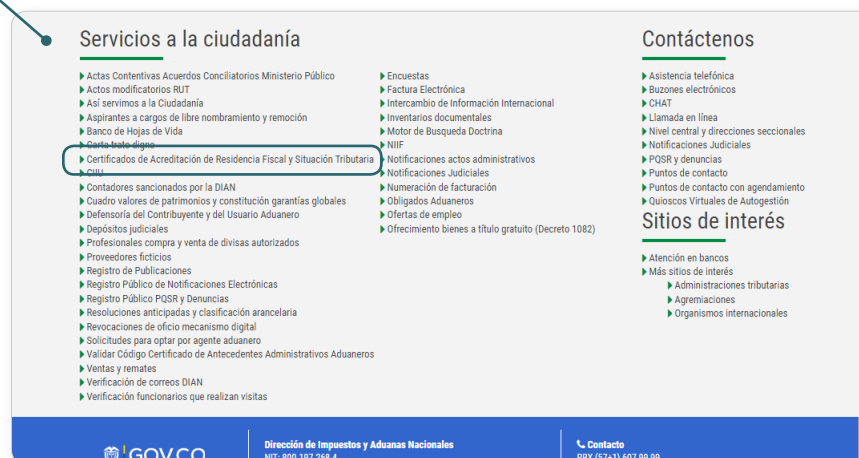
Servicios a la ciudadanía

Actas Contentivas Acuerdos Conciliatorios Ministerio Público
Actos modificatorios RUT
Así servimos a la Ciudadanía
Aspirantes a cargos de libre nombramiento y remoción
Banco de Hojas de Vida
Carta trato digno
Certificados de Acreditación de Residencia Fiscal y Situación Tributaria
CIIU
Contadores sancionados por la DIAN
Cuadro valores de patrimonios y constitución garantías globales
Defensoría del Contribuyente y del Usuario Aduanero
Depósitos judiciales
Profesionales compra y venta de divisas autorizados
Proveedores ficticios
Registro de Publicaciones
Registro Público de Notificaciones Electrónicas
Registro Público PQSR y Denuncias
Resoluciones anticipadas y clasificación arancelaria
Revocaciones de oficio mecanismo digital
Solicitudes para optar por agente aduanero
Validar Código Certificado de Antecedentes Administrativos Aduaneros
Ventas y remates
Verificación de correos DIAN
Verificación funcionarios que realizan visitas

Encuestas
Factura Electrónica
Intercambio de Información Internacional
Inventarios documentales
Motor de Busqueda Doctrina
NIIF
Notificaciones actos administrativos
Notificaciones Judiciales
Numeración de facturación
Obligados Aduaneros
Ofertas de empleo
Ofrecimiento bienes a título gratuito (Decreto 1082)

Contáctenos

Asistencia telefónica
Buzones electrónicos
CHAT
Llamada en línea
Nivel central y direcciones seccionales
Notificaciones Judiciales
PQSR y denuncias
Puntos de contacto
Puntos de contacto con agendamiento
Quioscos Virtuales de Autogestión

Sitios de interés

Atención en bancos
Más sitios de interés
Administraciones tributarias
Agremiaciones
Organismos internacionales

GOV.CO
Dirección de Impuestos y Aduanas Nacionales
NIT: 800.197.268-4
Contacto
PBX (57+1) 607 99 99